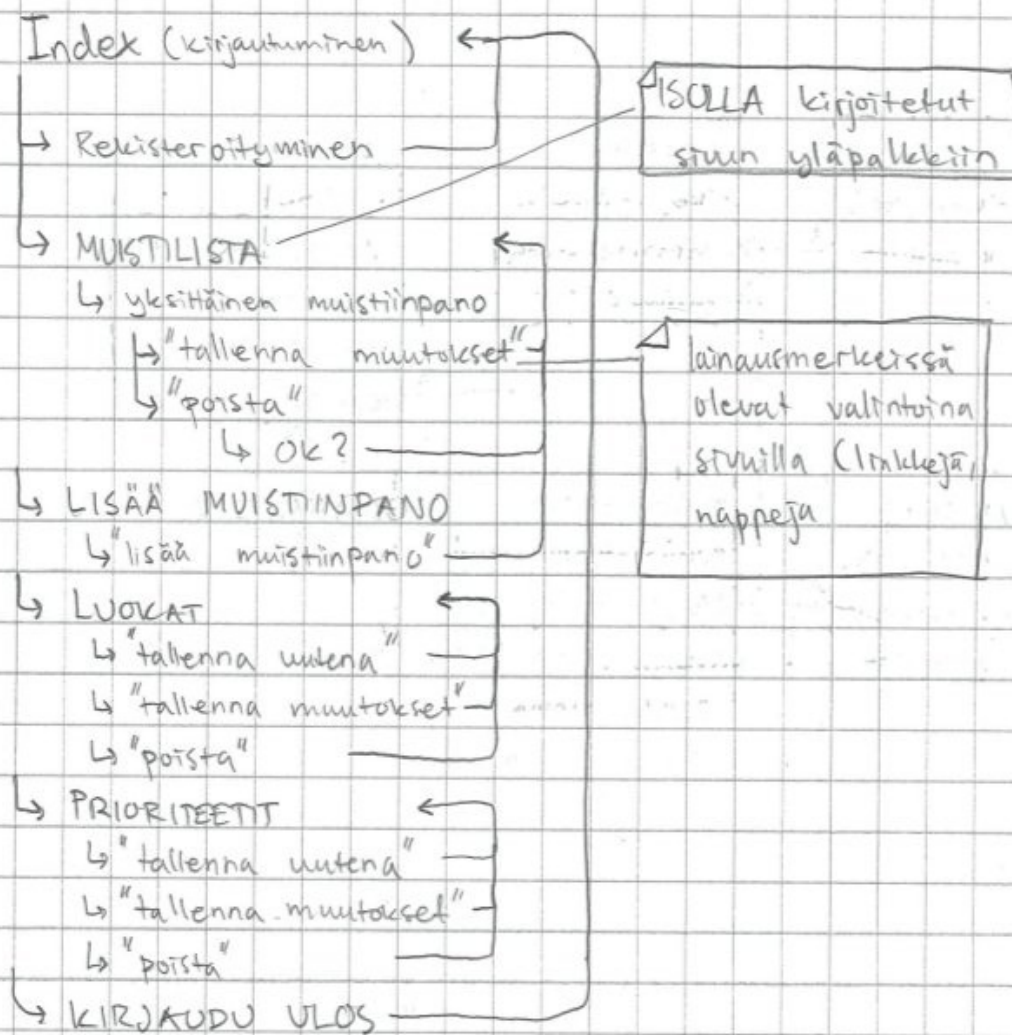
Index (kirjautuminen)

Rekisteröityminen

MUISTILISTA

yksittäinen muistiinpano

"tallenna muutokset"

"poista"

OK?

LISÄÄ MUISTIINPANO

"lisää muistiinpano"

LUOKAT

"tallenna uutena"

"tallenna muutokset"

"poista"

PRIORITEETIT

"tallenna uutena"

"tallenna muutokset"

"poista"

KIRJAUDU ULOS

ISOLLA kirjoitetut sivun yläpalkkiin

lainausmerkeissä olevat valintoina sivuilla (linkkejä, nappeja